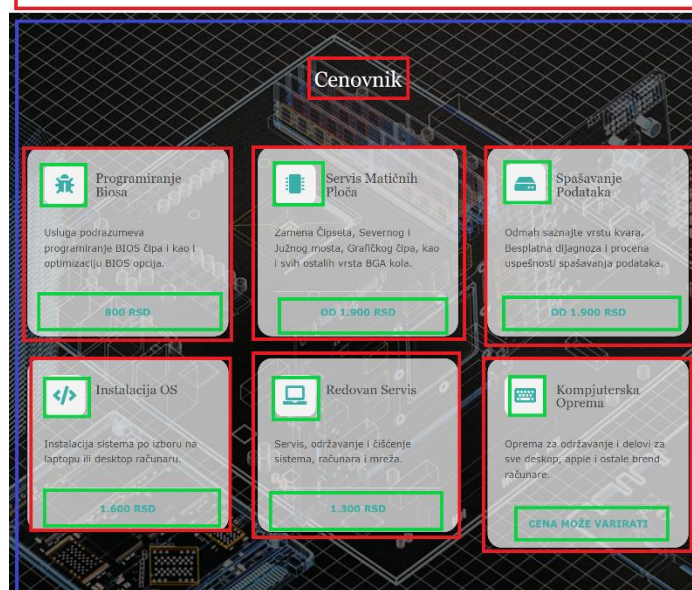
Cenovnik

Programiranje Biosa

Usluga podrazumeva programiranje BIOS čipa i kao i optimizaciju BIOS opcija.

800 RSD

Servis Matičnih Ploča

Zamena Čipseta, Severnog i Južnog mosta, Grafičkog čipa, kao i svih ostalih vrsta BGA kola.

OD 1.900 RSD

Spašavanje Podataka

Odmah saznajte vrstu kvara. Besplatna dijagnoza i procena uspešnosti spašavanja podataka.

OD 1.900 RSD

Instalacija OS

Instalacija sistema po izboru na laptopu ili desktop računaru.

1.600 RSD

Redovan Servis

Servis, održavanje i čišćenje sistema, računara i mreža.

1.300 RSD

Kompjuterska Oprema

Oprema za održavanje i delovi za sve deskop, apple i ostale brend računare.

CENA MOŽE VARIRATI